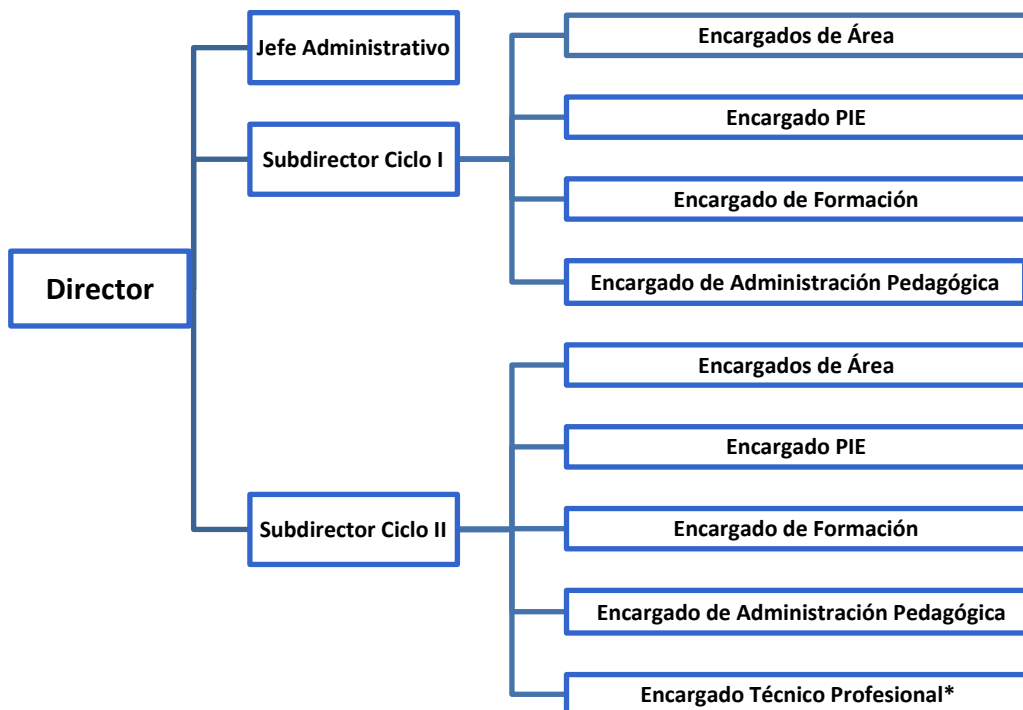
Director

Jefe Administrativo

Subdirector Ciclo I

Encargados de Área

Encargado PIE

Encargado de Formación

Encargado de Administración Pedagógica

Subdirector Ciclo II

Encargados de Área

Encargado PIE

Encargado de Formación

Encargado de Administración Pedagógica

Encargado Técnico Profesional*